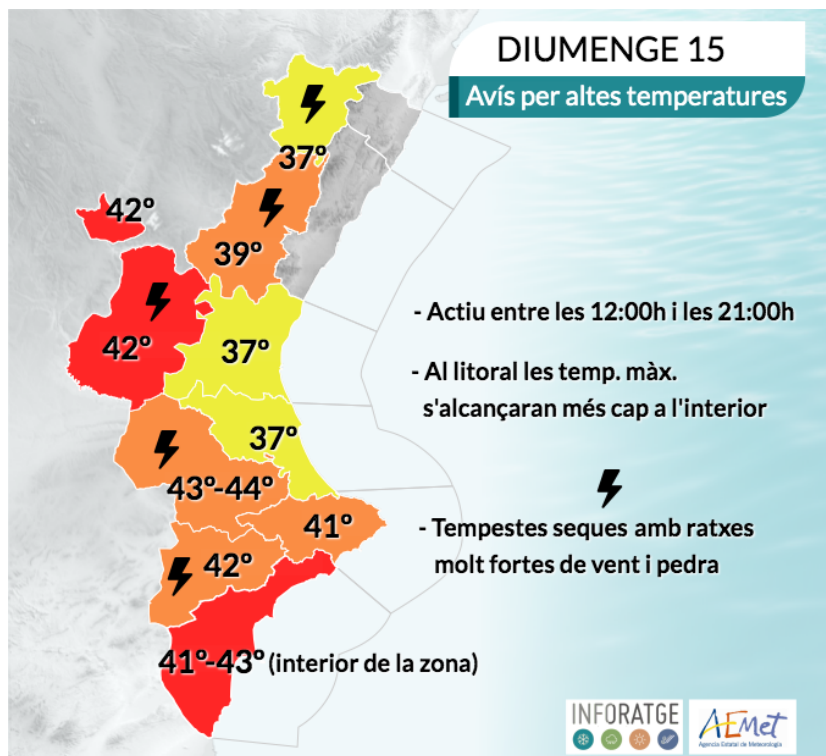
DIUMENGE 15

Avís per altes temperatures

37º

42º

39º

42º

37º

37º

43º-44º

41º

42º

41º-43º (interior de la zona)

- Actiu entre les 12:00h i les 21:00h

- Al litoral les temp. màx. s'alcançaran més cap a l'interior

- Tempestes seques amb ratxes molt fortes de vent i pedra

INFORATGE

AEmet
Agencia Estatal de Meteorología